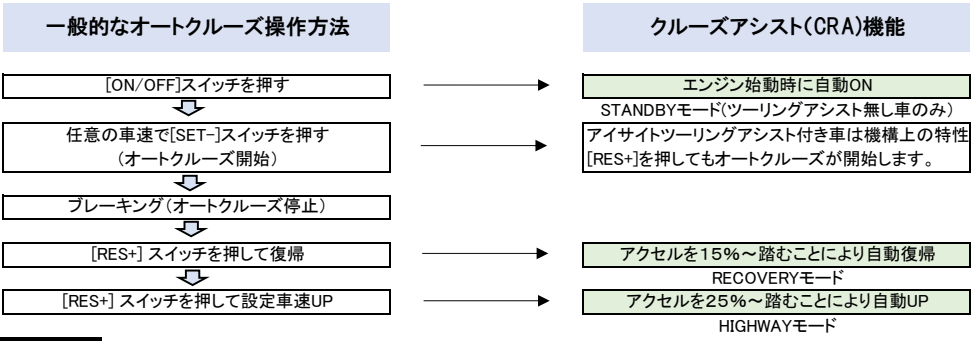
一般的なオートクルーズ操作方法

[ON/OFF]スイッチを押す

任意の車速で[SET−]スイッチを押す
（オートクルーズ開始）

ブレーキング（オートクルーズ停止）

[RES+] スイッチを押して復帰

[RES+] スイッチを押して設定車速UP

クルーズアシスト(CRA)機能

エンジン始動時に自動ON

STANDBYモード(ツーリングアシスト無し車のみ)

アイサイトツーリングアシスト付き車は機構上の特性
[RES+]を押してもオートクルーズが開始します。

アクセルを15%～踏むことにより自動復帰

RECOVERYモード

アクセルを25%～踏むことにより自動UP

HIGHWAYモード